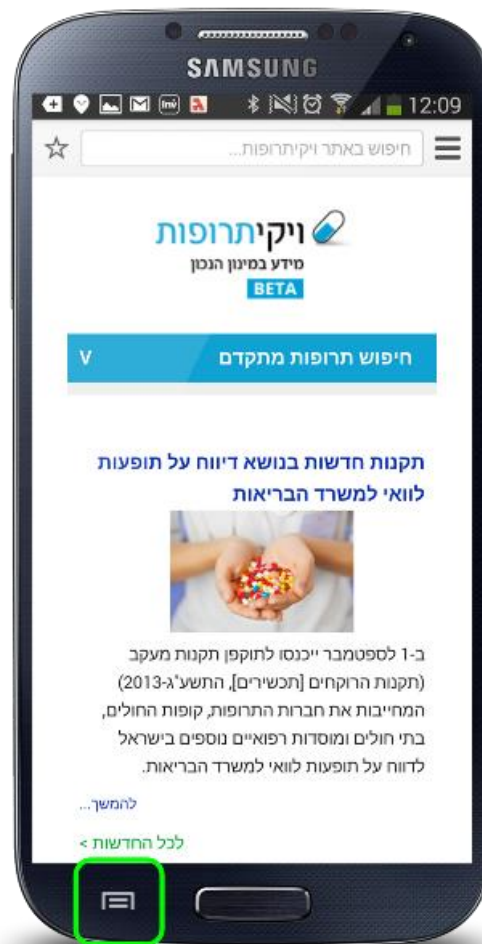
SAMSUNG

12:09

חיפוש באתר ויקיתרופות...

ויקיתרופות
מידע במינון הנכון
BETA

חיפוש תרופות מתקדם V

תקנות חדשות בנושא דיווח על תופעות לוואי למשרד הבריאות

ב-1 לספטמבר ייכנסו לתוקפן תקנות מעקב (תקנות הרוקחים [תכשירים], התשע"ג-2013) המחייבות את חברות התרופות, קופות החולים, בתי חולים ומוסדות רפואיים נוספים בישראל לדווח על תופעות לוואי למשרד הבריאות.

להמשך...

לכל החדשות >